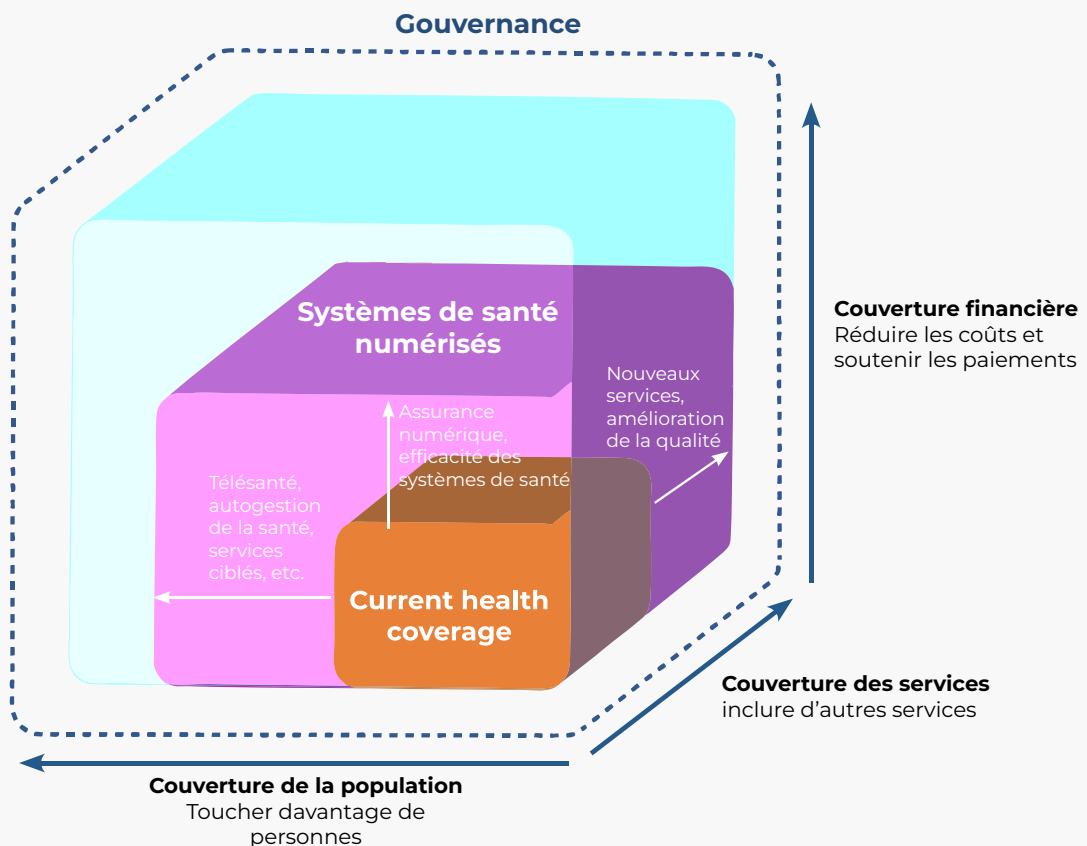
Gouvernance

Systèmes de santé numérisés

Assurance numérique, efficacité des systèmes de santé

Nouveaux services, amélioration de la qualité

Télésanté, autogestion de la santé, services ciblés, etc.

Current health coverage

Couverture financière
Réduire les coûts et soutenir les paiements

Couverture des services
inclure d'autres services

Couverture de la population
Toucher davantage de personnes